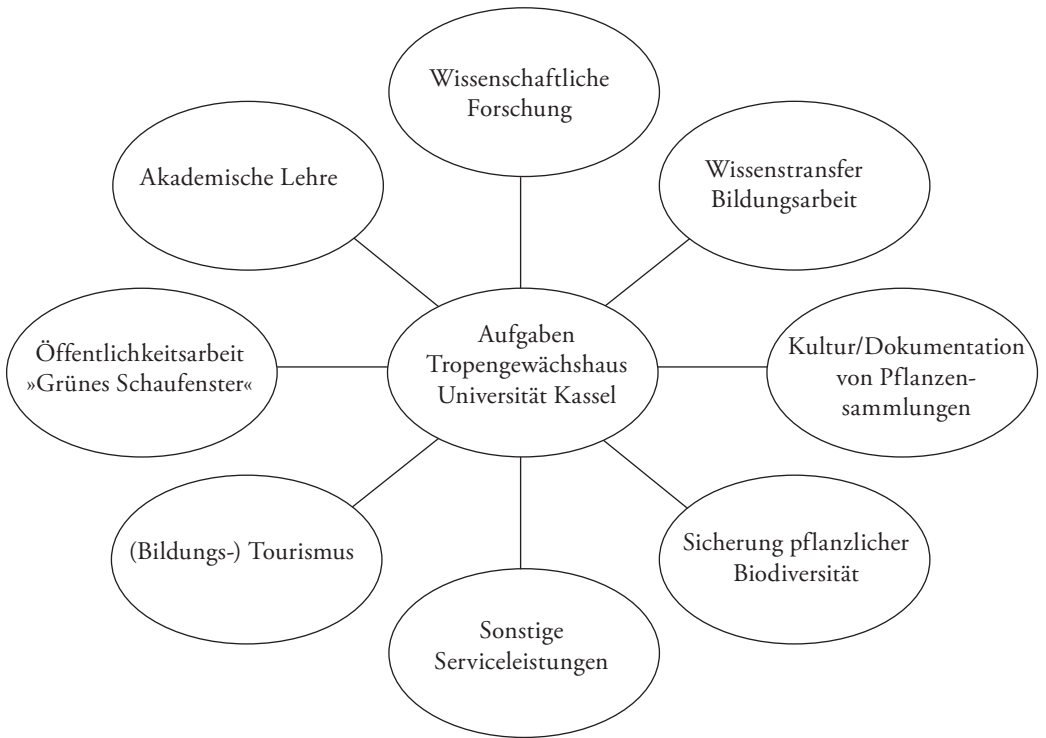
Wissenschaftliche Forschung

Akademische Lehre

Wissenstransfer Bildungsarbeit

Öffentlichkeitsarbeit »Grünes Schaufenster«

Aufgaben Tropengewächshaus Universität Kassel

Kultur/Dokumentation von Pflanzensammlungen

(Bildungs-) Tourismus

Sicherung pflanzlicher Biodiversität

Sonstige Serviceleistungen